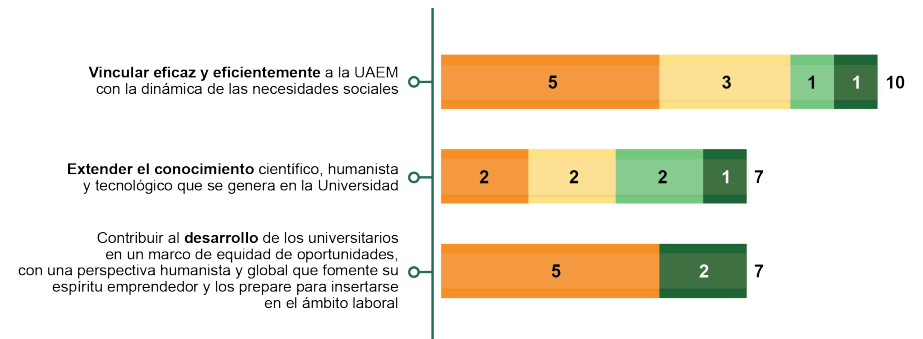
Vincular eficaz y eficientemente a la UAEM con la dinámica de las necesidades sociales

5 3 1 1 10

Extender el conocimiento científico, humanista y tecnológico que se genera en la Universidad

2 2 2 1 7

Contribuir al desarrollo de los universitarios en un marco de equidad de oportunidades, con una perspectiva humanista y global que fomente su espíritu emprendedor y los prepare para insertarse en el ámbito laboral

5 2 7